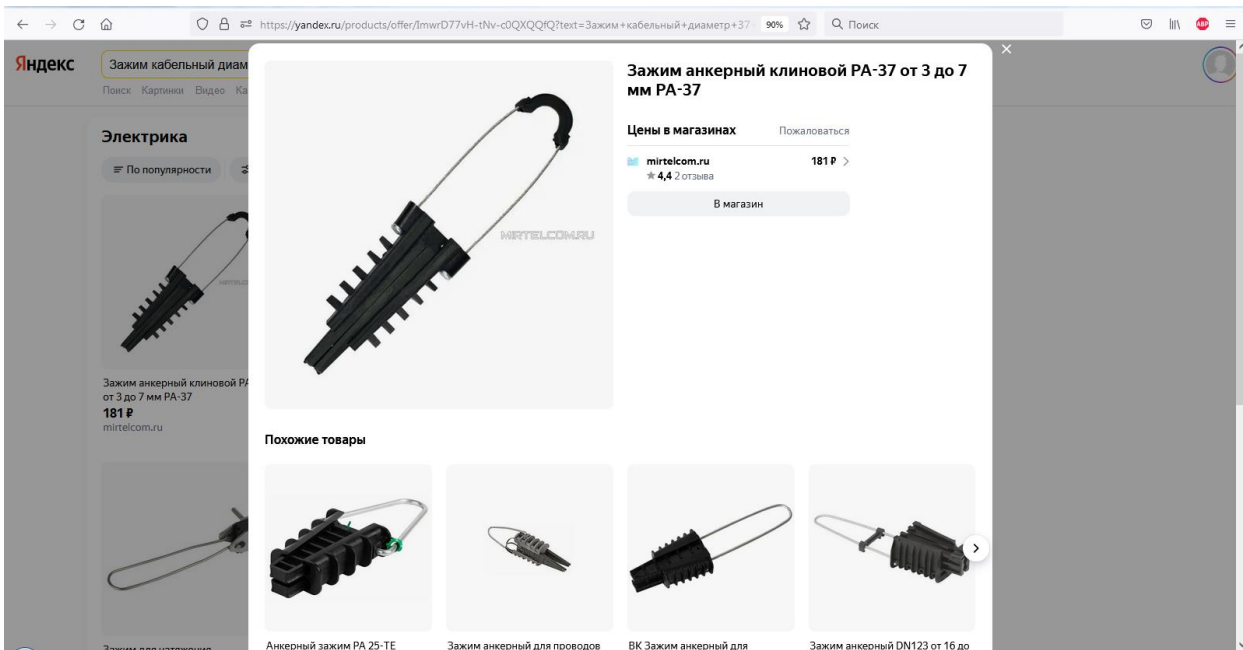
https://yandex.ru/products/offer/ImwrD77vH-tNv-c0QXQQfQ?text=Зажим+кабельный+диаметр+37 90% Поиск

Яндекс
Зажим кабельный диам
Поиск Картинки Видео Ка

Электрика
По популярности

Зажим анкерный клиновой РА-37 от 3 до 7 мм РА-37
181 ₽
mirtelcom.ru

Зажим для натяжения

MIRTELCOM.RU

Зажим анкерный клиновой РА-37 от 3 до 7 мм РА-37

Цены в магазинах
Пожаловаться

mirtelcom.ru
4,4 2 отзыва
181 ₽

В магазин

Похожие товары

Анкерный зажим PA 25-TE

Зажим анкерный для проводов

ВК Зажим анкерный для

Зажим анкерный DN123 от 16 до